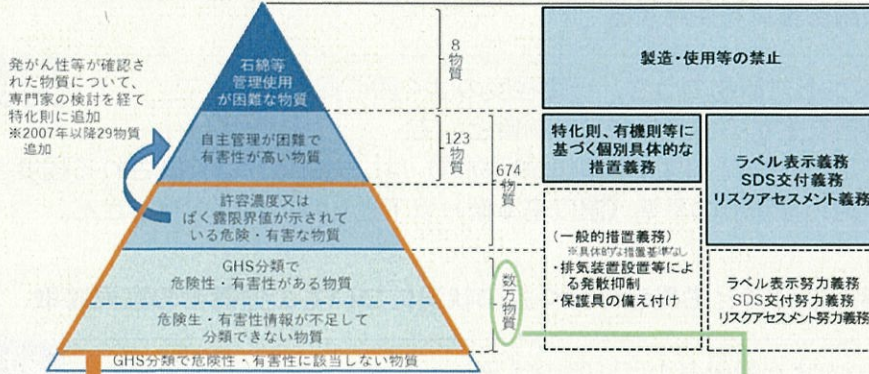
発がん性等が確認された物質について、専門家の検討を経て特化則に追加
※2007年以降29物質追加

石綿等管理使用が困難な物質

自主管理が困難で有害性が高い物質

許容濃度又はばく露限界値が示されている危険・有害な物質

GHS分類で危険性・有害性がある物質

危険性・有害性情報が不足して分類できない物質

GHS分類で危険性・有害性に該当しない物質

8物質

123物質

674物質

数万物質

製造・使用等の禁止

特化則、有機則等に基づく個別具体的な措置義務

ラベル表示義務
SDS交付義務
リスクアセスメント義務

（一般的措置義務）
※具体的な措置基準なし
・排気装置設置等による発散抑制
・保護具の備え付け

ラベル表示努力義務
SDS交付努力義務
リスクアセスメント努力義務